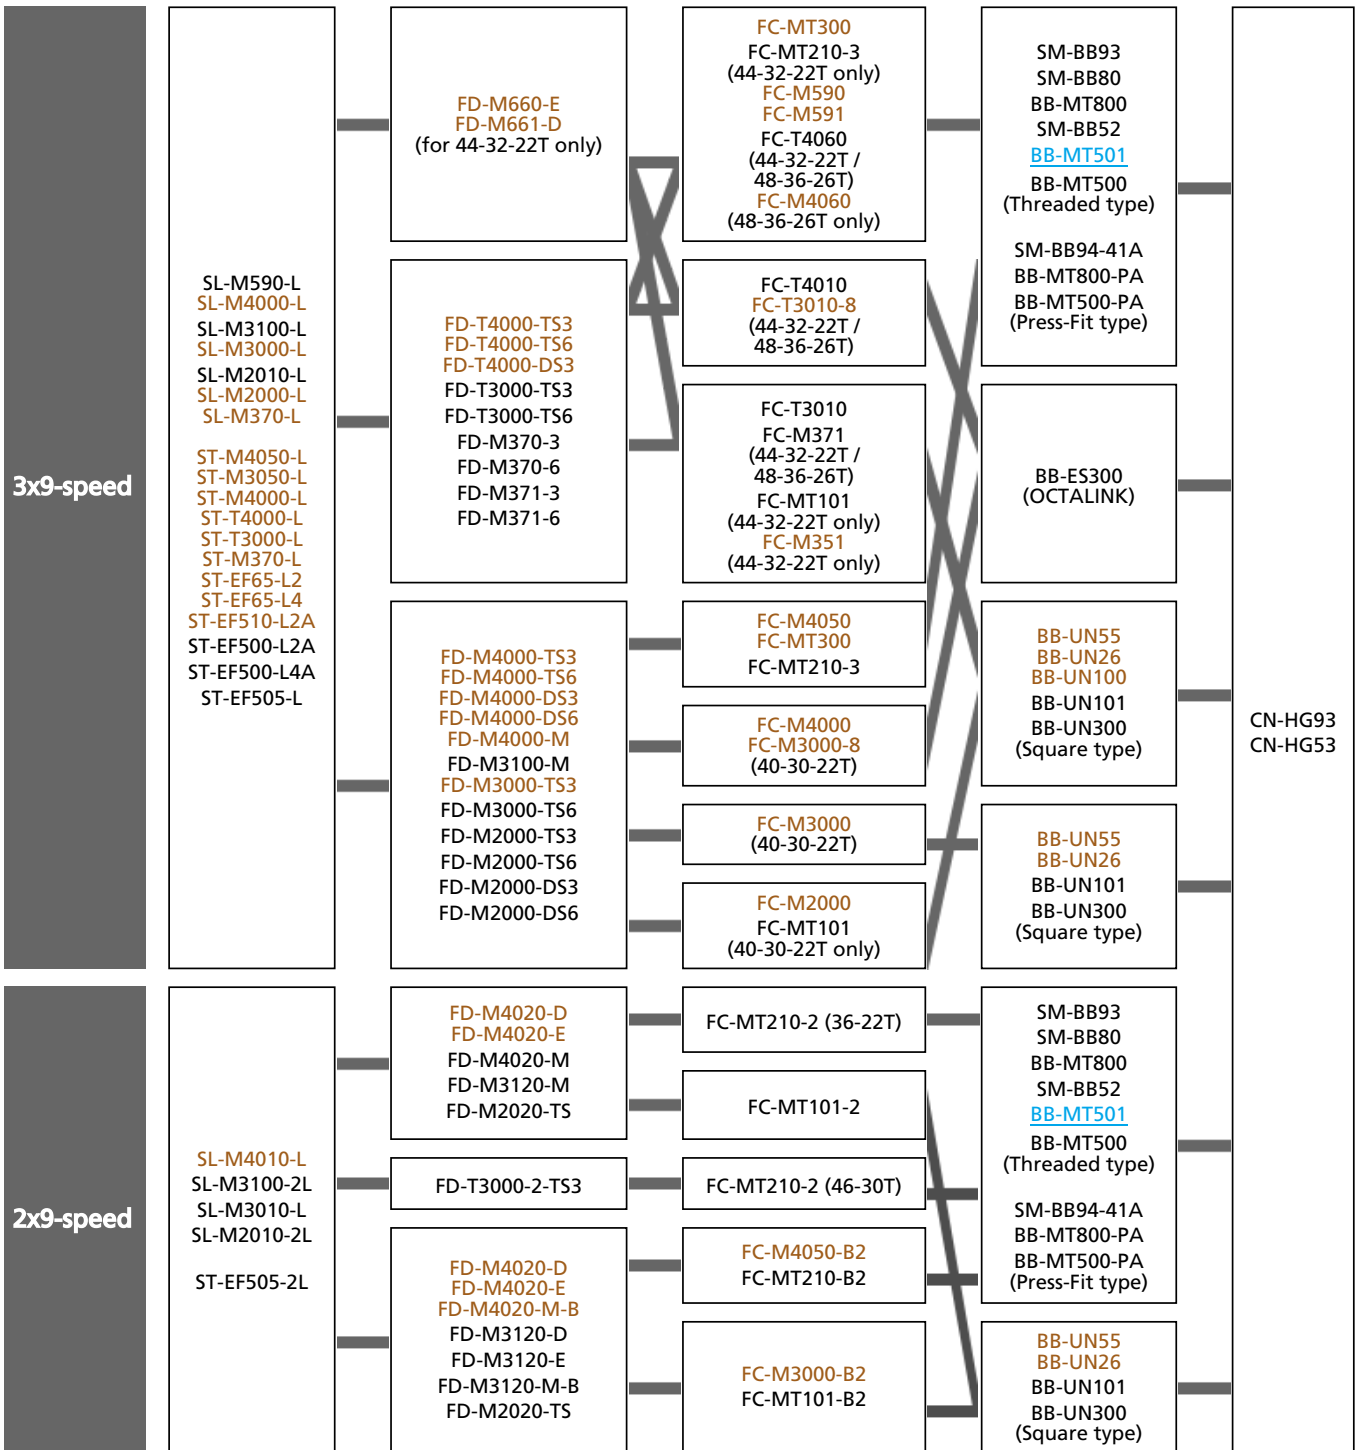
3x9-speed

SL-M590-L
SL-M4000-L
SL-M3100-L
SL-M3000-L
SL-M2010-L
SL-M2000-L
SL-M370-L

ST-M4050-L
ST-M3050-L
ST-M4000-L
ST-T4000-L
ST-T3000-L
ST-M370-L
ST-EF65-L2
ST-EF65-L4
ST-EF510-L2A
ST-EF500-L2A
ST-EF500-L4A
ST-EF505-L

FD-M660-E
FD-M661-D
(for 44-32-22T only)

FD-T4000-TS3
FD-T4000-TS6
FD-T4000-DS3
FD-T3000-TS3
FD-T3000-TS6
FD-M370-3
FD-M370-6
FD-M371-3
FD-M371-6

FD-M4000-TS3
FD-M4000-TS6
FD-M4000-DS3
FD-M4000-DS6
FD-M4000-M
FD-M3100-M
FD-M3000-TS3
FD-M3000-TS6
FD-M2000-TS3
FD-M2000-TS6
FD-M2000-DS3
FD-M2000-DS6

FC-MT300
FC-MT210-3
(44-32-22T only)
FC-M590
FC-M591
FC-T4060
(44-32-22T / 48-36-26T)
FC-M4060
(48-36-26T only)

FC-T4010
FC-T3010-8
(44-32-22T / 48-36-26T)

FC-T3010
FC-M371
(44-32-22T / 48-36-26T)
FC-MT101
(44-32-22T only)
FC-M351
(44-32-22T only)

FC-M4050
FC-MT300
FC-MT210-3

FC-M4000
FC-M3000-8
(40-30-22T)

FC-M3000
(40-30-22T)

FC-M2000
FC-MT101
(40-30-22T only)

SM-BB93
SM-BB80
BB-MT800
SM-BB52
BB-MT501
BB-MT500
(Threaded type)

SM-BB94-41A
BB-MT800-PA
BB-MT500-PA
(Press-Fit type)

BB-ES300
(OCTALINK)

BB-UN55
BB-UN26
BB-UN100
BB-UN101
BB-UN300
(Square type)

BB-UN55
BB-UN26
BB-UN101
BB-UN300
(Square type)

CN-HG93
CN-HG53

2x9-speed

SL-M4010-L
SL-M3100-2L
SL-M3010-L
SL-M2010-2L

ST-EF505-2L

FD-M4020-D
FD-M4020-E
FD-M4020-M
FD-M3120-M
FD-M2020-TS

FD-T3000-2-TS3

FD-M4020-D
FD-M4020-E
FD-M4020-M-B
FD-M3120-D
FD-M3120-E
FD-M3120-M-B
FD-M2020-TS

FC-MT210-2 (36-22T)

FC-MT101-2

FC-MT210-2 (46-30T)

FC-M4050-B2
FC-MT210-B2

FC-M3000-B2
FC-MT101-B2

SM-BB93
SM-BB80
BB-MT800
SM-BB52
BB-MT501
BB-MT500
(Threaded type)

SM-BB94-41A
BB-MT800-PA
BB-MT500-PA
(Press-Fit type)

BB-UN55
BB-UN26
BB-UN101
BB-UN300
(Square type)